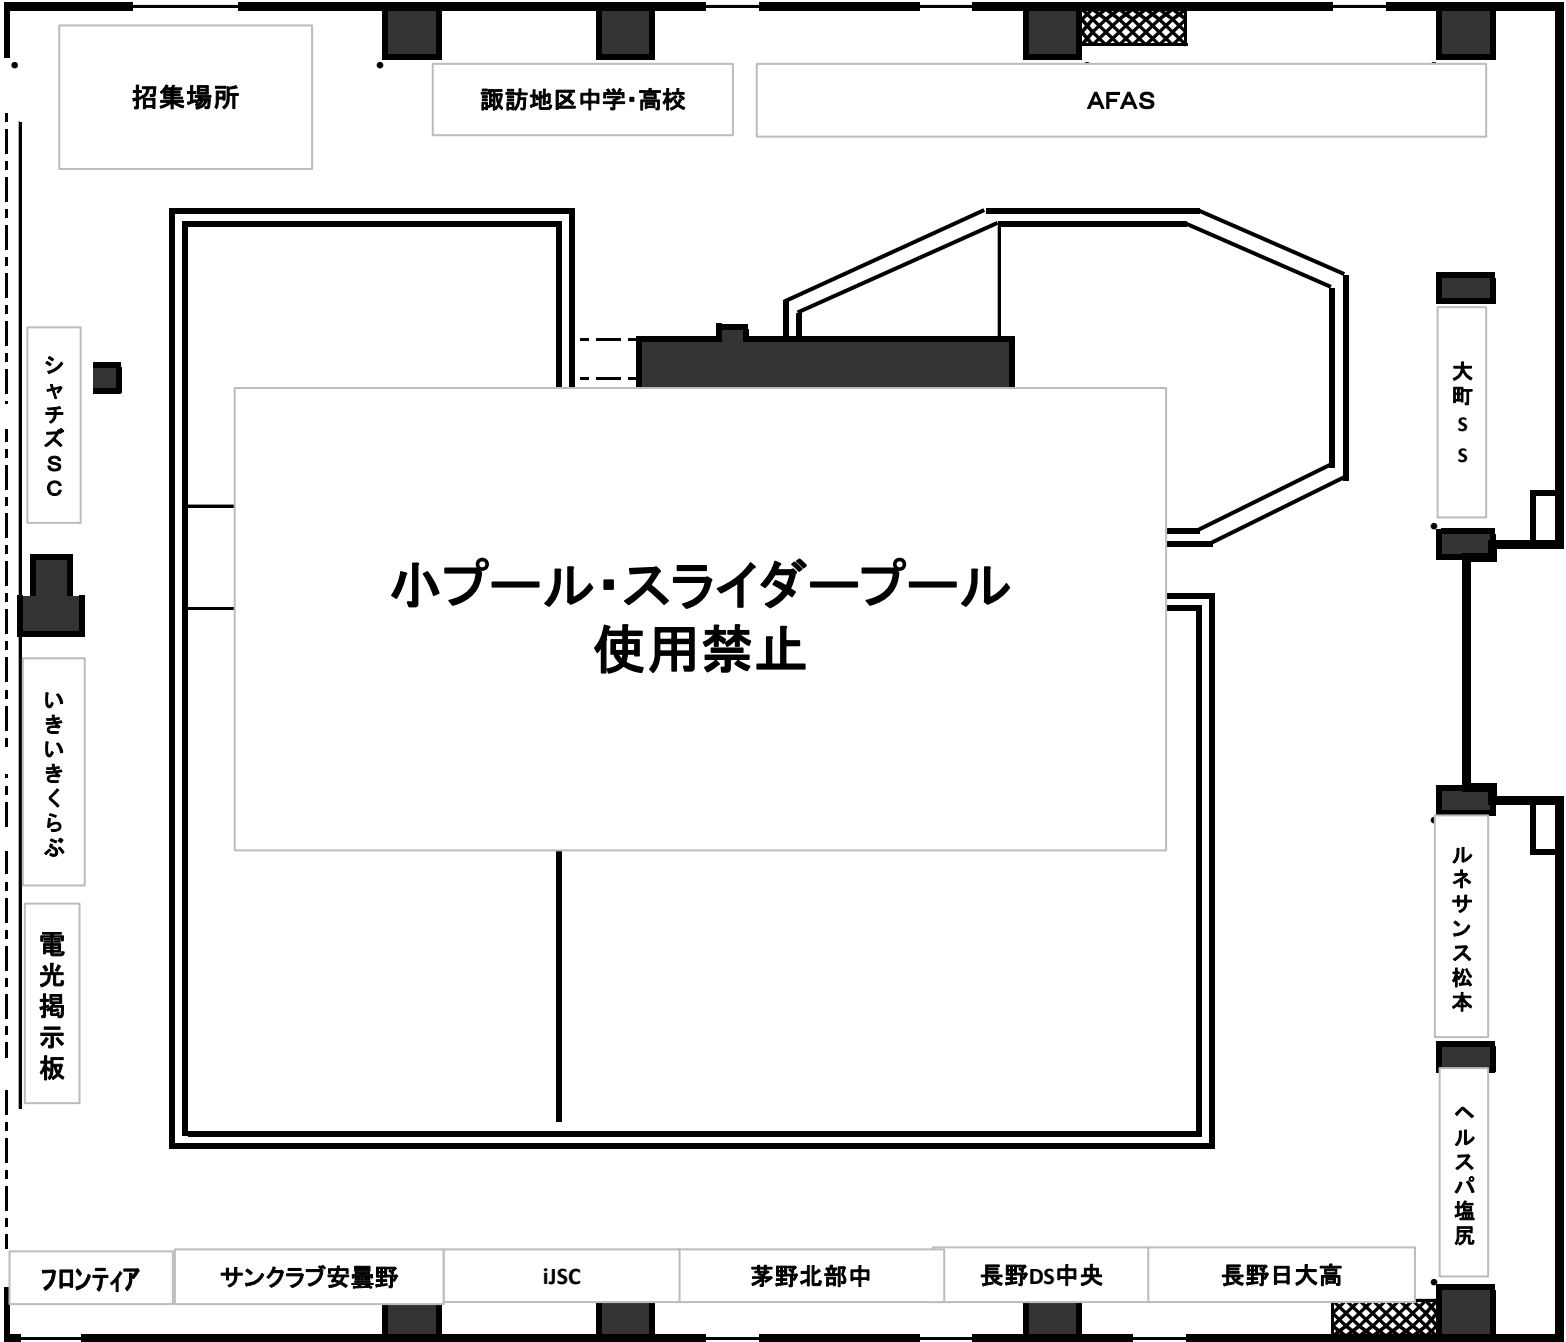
招集場所

諏訪地区中学･高校

AFAS

シャチズSC

大町SS

小プール･スライダープール
使用禁止

いきいきくらぶ

電光掲示板

ルネサンス松本

ヘルスパ塩尻

フロンティア

サンクラブ安曇野

iJSC

茅野北部中

長野DS中央

長野日大高